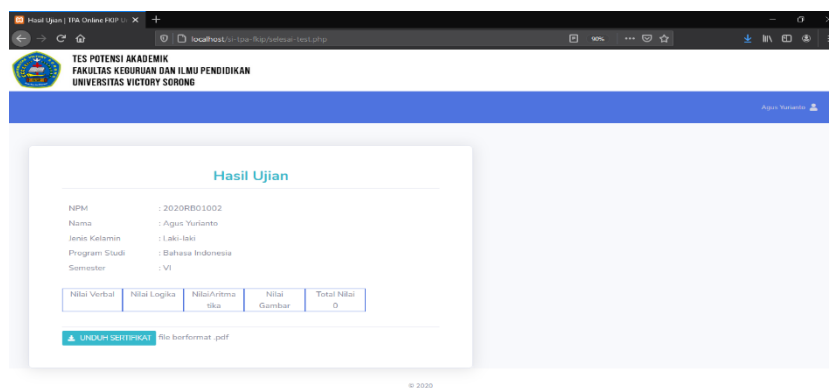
Hasil Ujian | TPA Online FKIP U ×
localhost/si-tpa-fkip/selesai-test.php
90%

TES POTENSI AKADEMIK
FAKULTAS KEGURUAN DAN ILMU PENDIDIKAN
UNIVERSITAS VICTORY SORONG

Agus Yurianto

Hasil Ujian

| NPM | : 2020RB01002 |
|---|---|
| Nama | : Agus Yurianto |
| Jenis Kelamin | : Laki-laki |
| Program Studi | : Bahasa Indonesia |
| Semester | : VI |

| Nilai Verbal | Nilai Logika | NilaiAritmatika | Nilai Gambar | Total Nilai 0 |
|---|---|---|---|---|

UNDUH SERTIFIKAT file berformat .pdf

© 2020